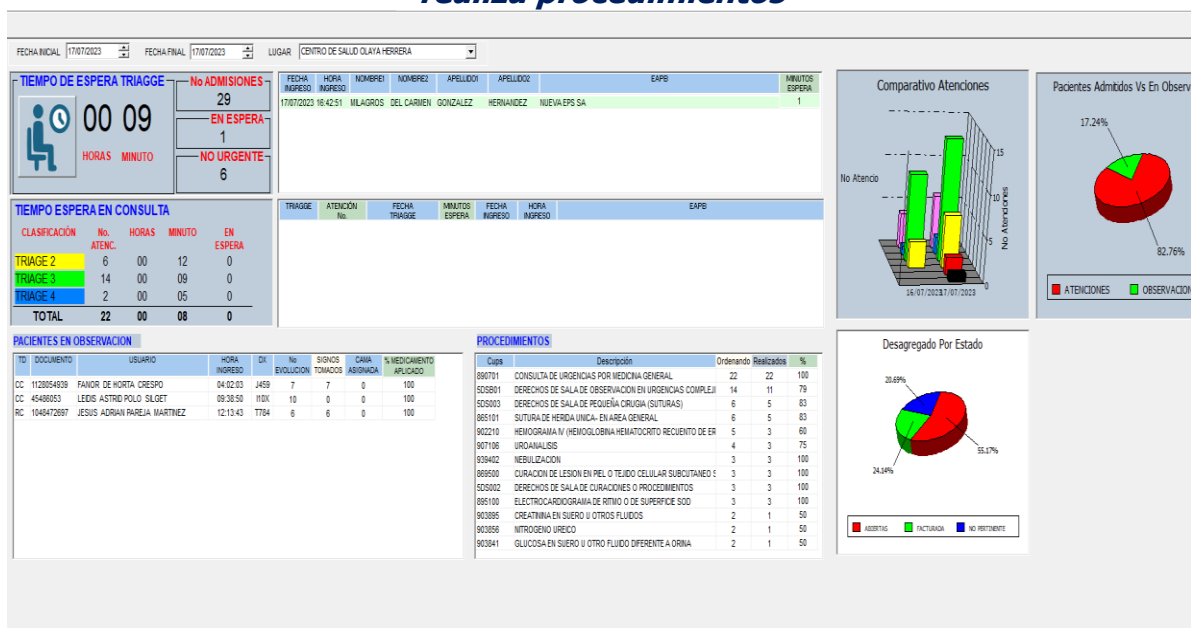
realiza procedimientos

FECHA INICIAL 17/07/2023 FECHA FINAL 17/07/2023 LUGAR CENTRO DE SALUD OLAYA HERRERA

TIEMPO DE ESPERA TRIAGGE
00 09
HORAS MINUTO

No ADMISIONES
29
EN ESPERA
1
NO URGENTE
6

| FECHA INGRESO | HORA INGRESO | NOMBRE1 | NOMBRE2 | APELLIDO1 | APELLIDO2 | EAPB | MINUTOS ESPERA |
|---|---|---|---|---|---|---|---|
| 17/07/2023 | 16:42:51 | MILAGROS | DEL CARMEN | GONZALEZ | HERNANDEZ | NUEVA EPS SA | 1 |

| TRIAGE | ATENCIÓN No. | FECHA TRIAGGE | MINUTOS ESPERA | FECHA INGRESO | HORA INGRESO | EAPB |
|---|---|---|---|---|---|---|

TIEMPO ESPERA EN CONSULTA

| CLASIFICACIÓN | No. ATENC. | HORAS | MINUTO | EN ESPERA |
|---|---|---|---|---|
| TRIAGE 2 | 6 | 00 | 12 | 0 |
| TRIAGE 3 | 14 | 00 | 09 | 0 |
| TRIAGE 4 | 2 | 00 | 05 | 0 |
| TOTAL | 22 | 00 | 08 | 0 |

Comparativo Atenciones
No Atencio
No Atenciones
15
10
5
0
16/07/2023 17/07/2023

Pacientes Admitidos Vs En Observ
17.24%
82.76%
ATENCIONES OBSERVACION

PACIENTES EN OBSERVACION

| TD | DOCUMENTO | USUARIO | HORA INGRESO | DX | No EVOLUCION | SIGNOS TOMADOS | CAMA ASIGNADA | % MEDICAMENTO APLICADO |
|---|---|---|---|---|---|---|---|---|
| CC | 1128054939 | FANOR DE HORTA CRESPO | 04:02:03 | J459 | 7 | 7 | 0 | 100 |
| CC | 45486053 | LEDIS ASTRID POLO SILGET | 09:38:50 | I10X | 10 | 0 | 0 | 100 |
| RC | 1048472697 | JESUS ADRIAN PAREJA MARTINEZ | 12:13:43 | T784 | 6 | 6 | 0 | 100 |

PROCEDIMIENTOS

| Cups | Descripción | Ordenando | Realizados | % |
|---|---|---|---|---|
| 890701 | CONSULTA DE URGENCIAS POR MEDICINA GENERAL | 22 | 22 | 100 |
| 5DSB01 | DERECHOS DE SALA DE OBSERVACION EN URGENCIAS COMPLEJI | 14 | 11 | 79 |
| 5DS003 | DERECHOS DE SALA DE PEQUEÑA CIRUGIA (SUTURAS) | 6 | 5 | 83 |
| 865101 | SUTURA DE HERIDA UNICA- EN AREA GENERAL | 6 | 5 | 83 |
| 902210 | HEMOGRAMA IV (HEMOGLOBINA HEMATOCRITO RECUENTO DE ER | 5 | 3 | 60 |
| 907106 | UROANALISIS | 4 | 3 | 75 |
| 939402 | NEBULIZACION | 3 | 3 | 100 |
| 869500 | CURACION DE LESION EN PIEL O TEJIDO CELULAR SUBCUTANEO S | 3 | 3 | 100 |
| 5DS002 | DERECHOS DE SALA DE CURACIONES O PROCEDIMIENTOS | 3 | 3 | 100 |
| 895100 | ELECTROCARDIOGRAMA DE RITMO O DE SUPERFICIE SOD | 3 | 3 | 100 |
| 903895 | CREATININA EN SUERO U OTROS FLUIDOS | 2 | 1 | 50 |
| 903856 | NITROGENO UREICO | 2 | 1 | 50 |
| 903841 | GLUCOSA EN SUERO U OTRO FLUIDO DIFERENTE A ORINA | 2 | 1 | 50 |

Desagregado Por Estado
20.69%
55.17%
24.14%
ABIERTAS FACTURADA NO PERTINENTE